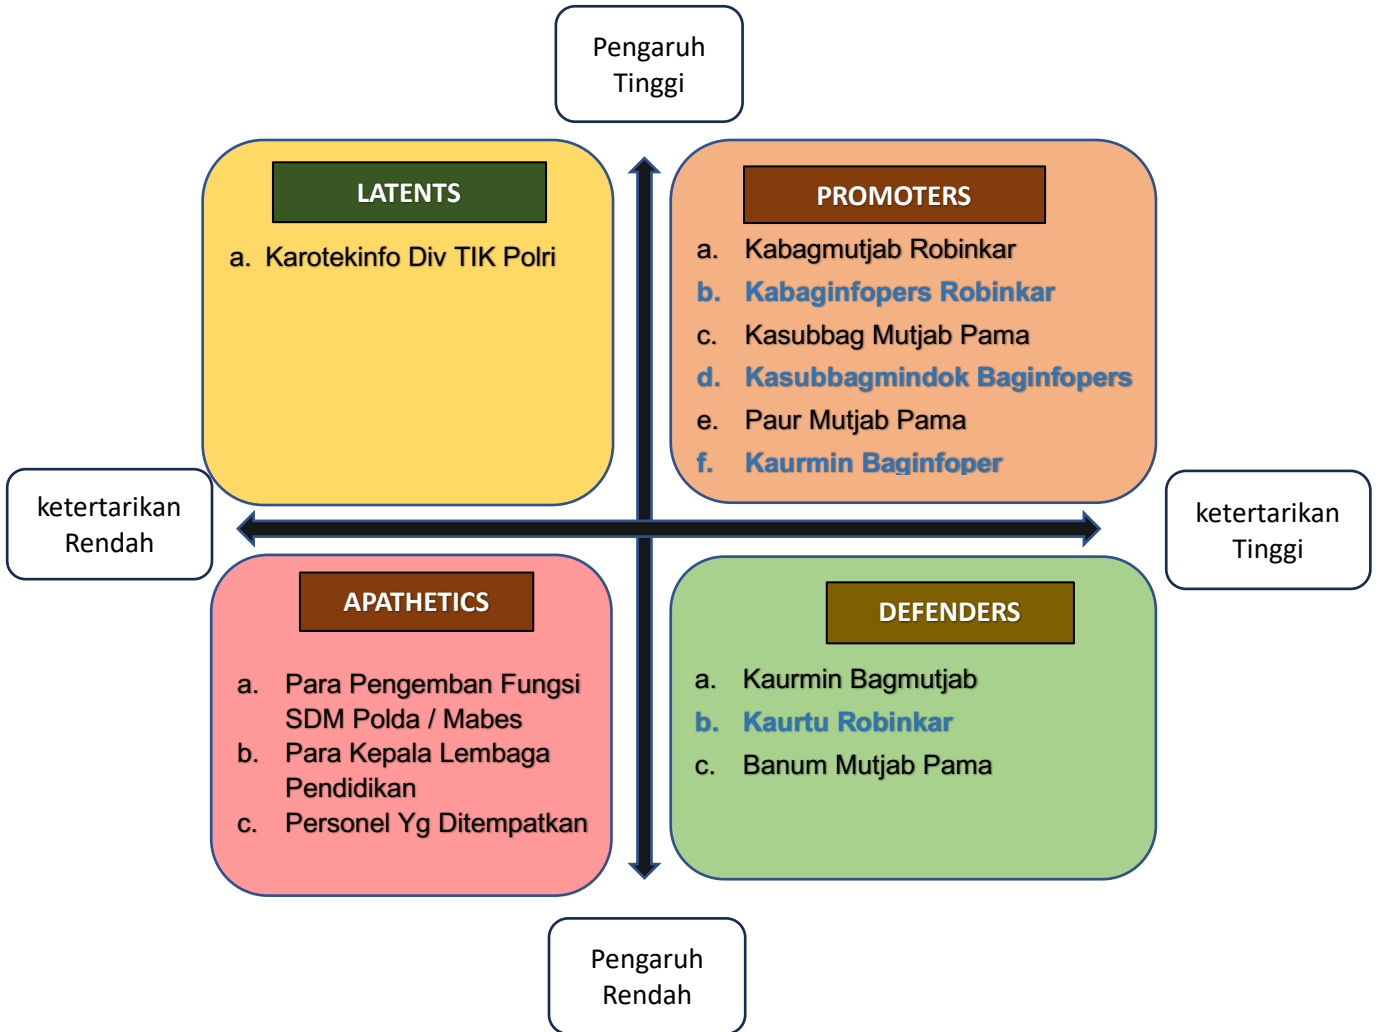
Pengaruh Tinggi

LATENTS

a. Karotekinfo Div TIK Polri

PROMOTERS

a. Kabagmutjab Robinkar
b. Kabaginfopers Robinkar
c. Kasubbag Mutjab Pama
d. Kasubbagmindok Baginfopers
e. Paur Mutjab Pama
f. Kaurmin Baginfoper

ketertarikan Rendah

ketertarikan Tinggi

APATHETICS

a. Para Pengemban Fungsi SDM Polda / Mabes
b. Para Kepala Lembaga Pendidikan
c. Personel Yg Ditempatkan

DEFENDERS

a. Kaurmin Bagmutjab
b. Kaurtu Robinkar
c. Banum Mutjab Pama

Pengaruh Rendah